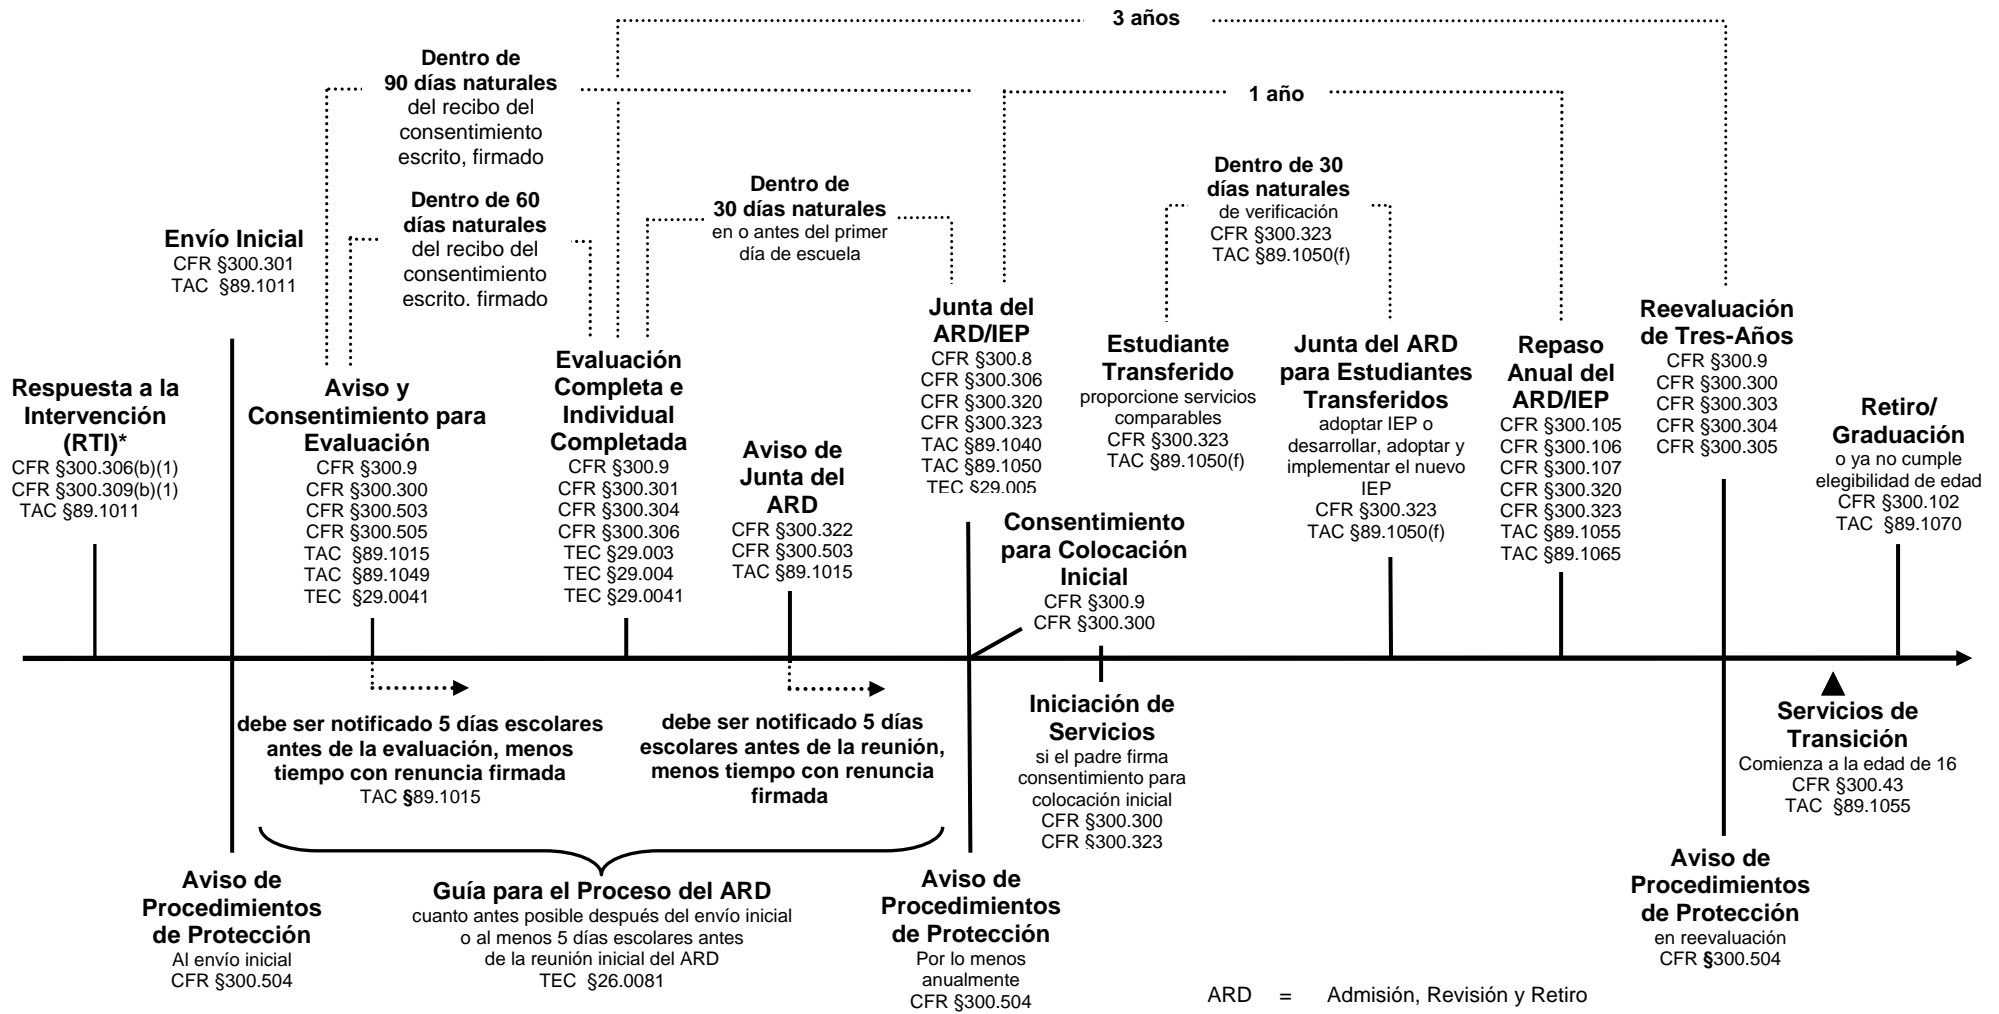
3 años

Dentro de 90 días naturales del recibo del consentimiento escrito, firmado

1 año

Dentro de 60 días naturales del recibo del consentimiento escrito. firmado

Dentro de 30 días naturales en o antes del primer día de escuela

Dentro de 30 días naturales de verificación CFR §300.323 TAC §89.1050(f)

Envío Inicial
CFR §300.301
TAC §89.1011

Respuesta a la Intervención (RTI)*
CFR §300.306(b)(1)
CFR §300.309(b)(1)
TAC §89.1011

Aviso y Consentimiento para Evaluación
CFR §300.9
CFR §300.300
CFR §300.503
CFR §300.505
TAC §89.1015
TAC §89.1049
TEC §29.0041

Evaluación Completa e Individual Completada
CFR §300.9
CFR §300.301
CFR §300.304
CFR §300.306
TEC §29.003
TEC §29.004
TEC §29.0041

Aviso de Junta del ARD
CFR §300.322
CFR §300.503
TAC §89.1015

Junta del ARD/IEP
CFR §300.8
CFR §300.306
CFR §300.320
CFR §300.323
TAC §89.1040
TAC §89.1050
TEC §29.005

Estudiante Transferido
proporcione servicios comparables
CFR §300.323
TAC §89.1050(f)

Junta del ARD para Estudiantes Transferidos
adoptar IEP o desarrollar, adoptar y implementar el nuevo IEP
CFR §300.323
TAC §89.1050(f)

Repaso Anual del ARD/IEP
CFR §300.105
CFR §300.106
CFR §300.107
CFR §300.320
CFR §300.323
TAC §89.1055
TAC §89.1065

Reevaluación de Tres-Años
CFR §300.9
CFR §300.300
CFR §300.303
CFR §300.304
CFR §300.305

Retiro/ Graduación
o ya no cumple elegibilidad de edad
CFR §300.102
TAC §89.1070

Consentimiento para Colocación Inicial
CFR §300.9
CFR §300.300

debe ser notificado 5 días escolares antes de la evaluación, menos tiempo con renuncia firmada
TAC §89.1015

debe ser notificado 5 días escolares antes de la reunión, menos tiempo con renuncia firmada

Iniciación de Servicios
si el padre firma consentimiento para colocación inicial
CFR §300.300
CFR §300.323

Servicios de Transición
Comienza a la edad de 16
CFR §300.43
TAC §89.1055

Aviso de Procedimientos de Protección
Al envío inicial
CFR §300.504

Guía para el Proceso del ARD
cuanto antes posible después del envío inicial o al menos 5 días escolares antes de la reunión inicial del ARD
TEC §26.0081

Aviso de Procedimientos de Protección
Por lo menos anualmente
CFR §300.504

Aviso de Procedimientos de Protección
en reevaluación
CFR §300.504

ARD = Admisión, Revisión y Retiro